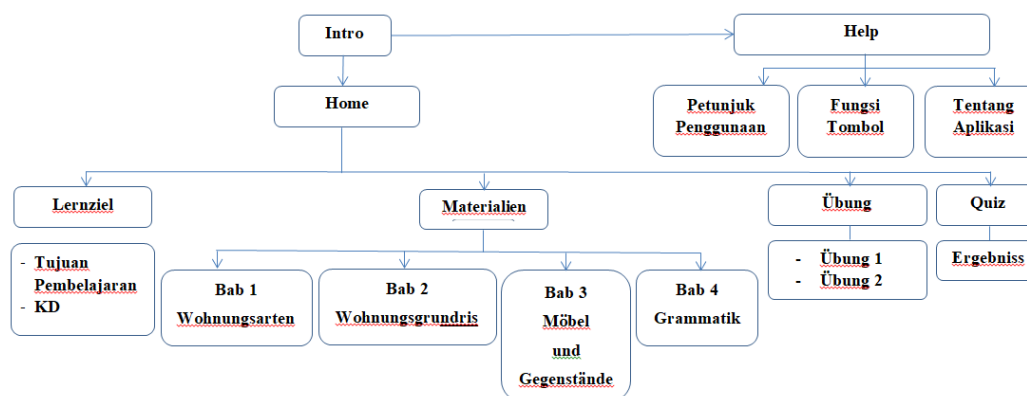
Intro

Help

Home

Petunjuk Penggunaan

Fungsi Tombol

Tentang Aplikasi

Lernziel

Materialien

Übung

Quiz

- Tujuan Pembelajaran
- KD

Bab 1 Wohnungsarten

Bab 2 Wohnungsgrundris

Bab 3 Möbel und Gegenstände

Bab 4 Grammatik

- Übung 1
- Übung 2

Ergebniss